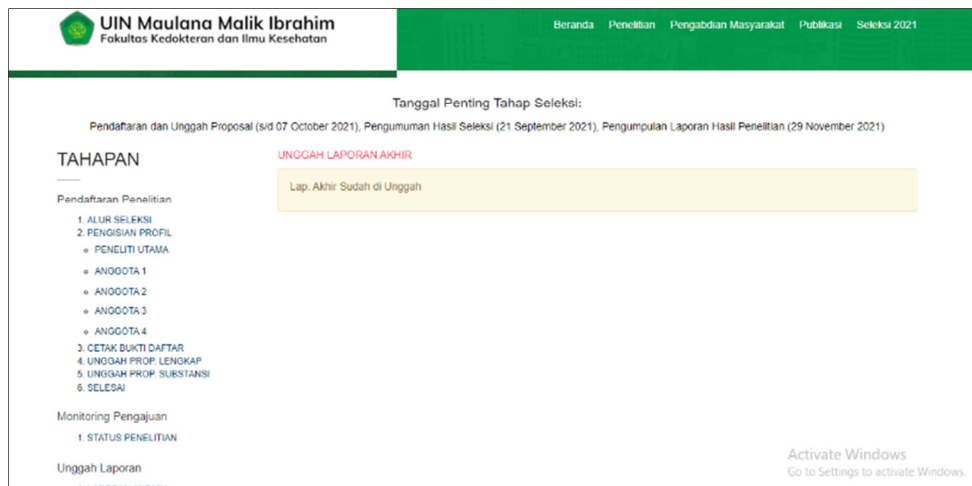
UIN Maulana Malik Ibrahim
Fakultas Kedokteran dan Ilmu Kesehatan

Beranda Penelitian Pengabdian Masyarakat Publikasi Seleksi 2021

Tanggal Penting Tahap Seleksi:

Pendaftaran dan Unggah Proposal (s/d 07 October 2021), Pengumuman Hasil Seleksi (21 September 2021), Pengumpulan Laporan Hasil Penelitian (29 November 2021)

TAHAPAN

Pendaftaran Penelitian

1. ALUR SELEKSI
2. PENGISIAN PROFIL
- PENELITI UTAMA
- ANGGOTA 1
- ANGGOTA 2
- ANGGOTA 3
- ANGGOTA 4
3. CETAK BUKTI DAFTAR
4. UNGGAH PROP. LENGKAP
5. UNGGAH PROP. SUBSTANSI
6. SELESAI

Monitoring Pengajuan

1. STATUS PENELITIAN

Unggah Laporan

UNGGAH LAPORAN AKHIR

Lap. Akhir Sudah di Unggah

Activate Windows
Go to Settings to activate Windows.